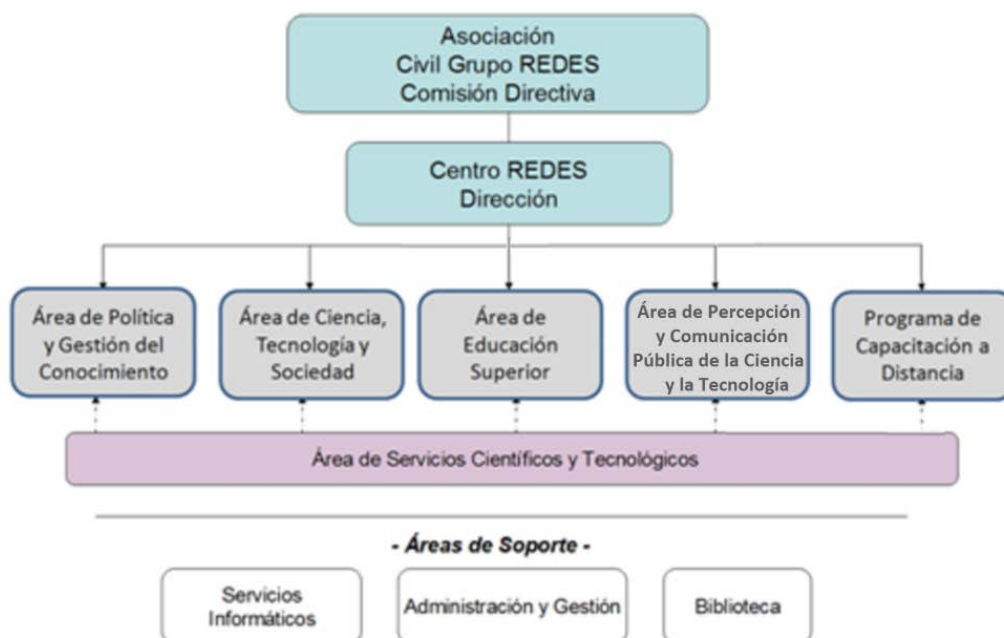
Asociación
Civil Grupo REDES
Comisión Directiva

Centro REDES
Dirección

Área de Política y Gestión del Conocimiento

Área de Ciencia, Tecnología y Sociedad

Área de Educación Superior

Área de Percepción y Comunicación Pública de la Ciencia y la Tecnología

Programa de Capacitación a Distancia

Área de Servicios Científicos y Tecnológicos

- Áreas de Soporte -

Servicios Informáticos

Administración y Gestión

Biblioteca